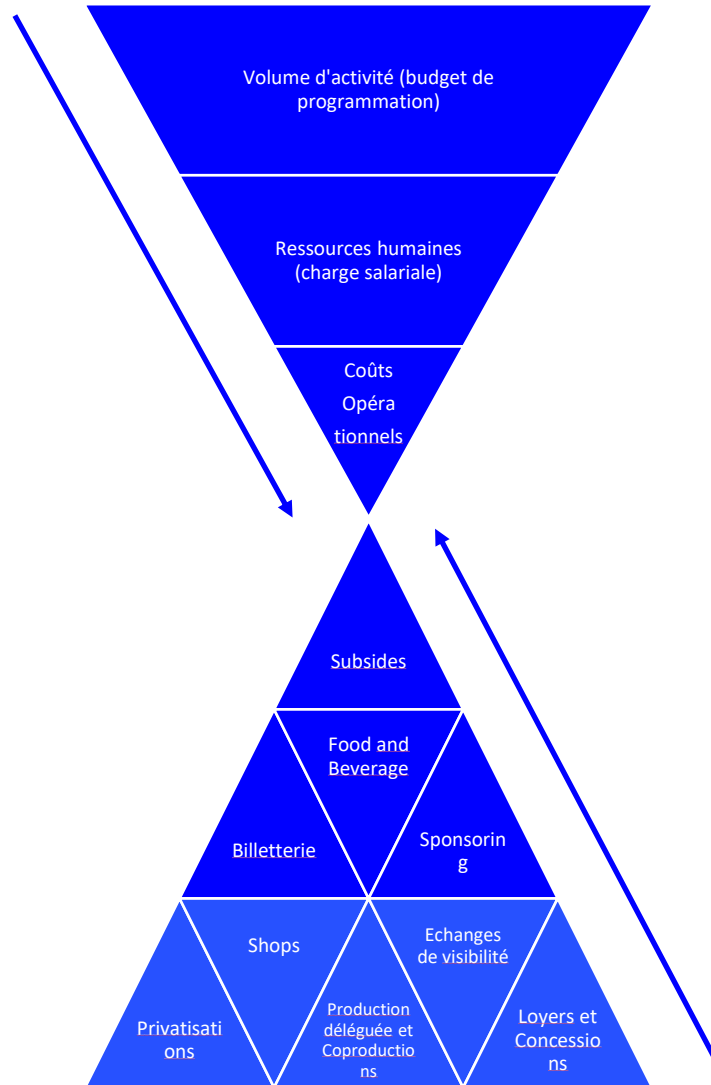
Volume d'activité (budget de programmation)

Ressources humaines (charge salariale)

Coûts Opéra tionnels

Subsides

Food and Beverage

Billetterie

Sponsorin g

Shops

Echanges de visibilité

Privatisati ons

Production déléguée et Coproductio ns

Loyers et Concessio ns